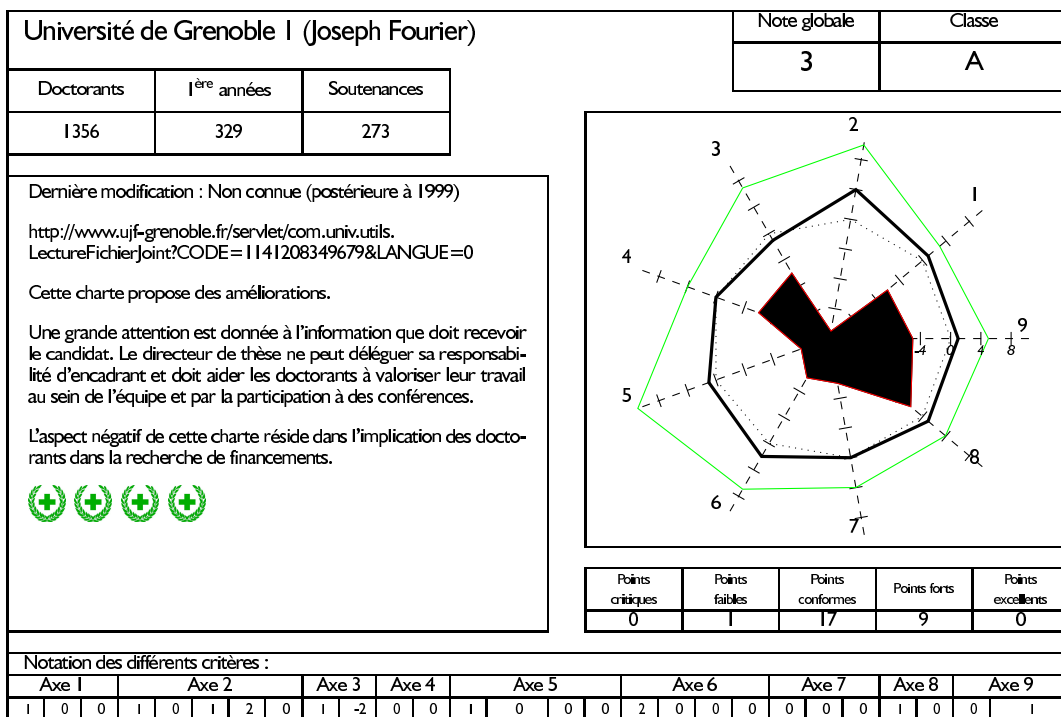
Université de Grenoble 1 (Joseph Fourier)

| Note globale | Classe |
|---|---|
| 3 | A |

| Doctorants | 1ère années | Soutenances |
|---|---|---|
| 1356 | 329 | 273 |

Dernière modification : Non connue (postérieure à 1999)

http://www.ujf-grenoble.fr/servlet/com.univ.utils.LectureFichierJoint?CODE=1141208349679&LANGUE=0

Cette charte propose des améliorations.

Une grande attention est donnée à l'information que doit recevoir le candidat. Le directeur de thèse ne peut déléguer sa responsabilité d'encadrant et doit aider les doctorants à valoriser leur travail au sein de l'équipe et par la participation à des conférences.

L'aspect négatif de cette charte réside dans l'implication des doctorants dans la recherche de financements.

2 3 1 4 9 -4 0 4 8 5 8 6 7

| Points critiques | Points faibles | Points conformes | Points forts | Points excellents |
|---|---|---|---|---|
| 0 | 1 | 17 | 9 | 0 |

Notation des différents critères :

| Axe 1 | | | Axe 2 | | | | | Axe 3 | | Axe 4 | | Axe 5 | | | | Axe 6 | | | | Axe 7 | | | Axe 8 | | Axe 9 | |
|---|---|---|---|---|---|---|---|---|---|---|---|---|---|---|---|---|---|---|---|---|---|---|---|---|---|---|
| 1 | 0 | 0 | 1 | 0 | 1 | 2 | 0 | 1 | -2 | 0 | 0 | 1 | 0 | 0 | 0 | 2 | 0 | 0 | 0 | 0 | 0 | 0 | 1 | 0 | 0 | 1 |